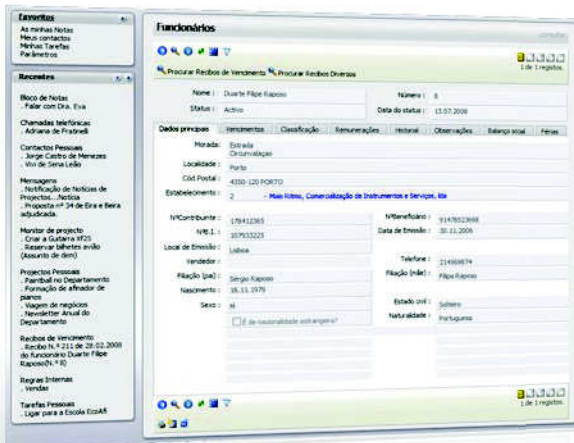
Favoritos
As minhas Notas
Meus contactos
Minhas Tarefas
Parâmetros

Recentes

Bloco de Notas
. Falar com Dra. Eva

Chamadas telefónicas
. Adriana de Fratinelli

Contactos Pessoais
. Jorge Castro de Menezes
. Vivi de Sena Leão

Mensagens
. Notificação de Notícias de Projectos...Notícia
. Proposta nº 34 de Eira e Beira adjudicada

Monitor de projecto
. Criar a Guitarra XF25
. Reservar bilhetes avião (Assunto de dem)

Projectos Pessoais
. Paintball no Departamento
. Formação de afinador de pianos
. Viagem de negócios
. Newsletter Anual do Departamento

Recibos de Vencimento
. Recibo N.º 211 de 28.02.2008 do funcionário Duarte Filipe Raposo(N.º 8)

Regras Internas
. Vendas

Tarefas Pessoais
. Ligar para a Escola EcoAfi

Funcionários

Procurar Recibos de Vencimento Procurar Recibos Diversos

1 de 1 registos.

Nome : Duarte Filipe Raposo
Número : 8
Status : Activo
Data do status : 15.07.2008

Dados principais | Vencimentos | Classificação | Remunerações | Historial | Observações | Balanço social | Férias

Morada : Estrada Circunvalação
Localidade : Porto
Cód Postal : 4350-120 PORTO
Estabelecimento : 2 - Mais Ritmo, Comercialização de Instrumentos e Serviços, lda

NºContribuinte : 178412365
NºBeneficiário : 91478523698
NºB.I. : 107933225
Data de Emissão : 30.11.2006
Local de Emissão : Lisboa
Vendedor :
Telefone : 214569874
Filiação (pai) : Sérgio Raposo
Filiação (mãe) : Filipa Raposo
Nascimento : 18.11.1979
Sexo : M
Estado civil : Solteiro
Naturalidade : Portuguesa
É de nacionalidade estrangeira?

1 de 1 registos.